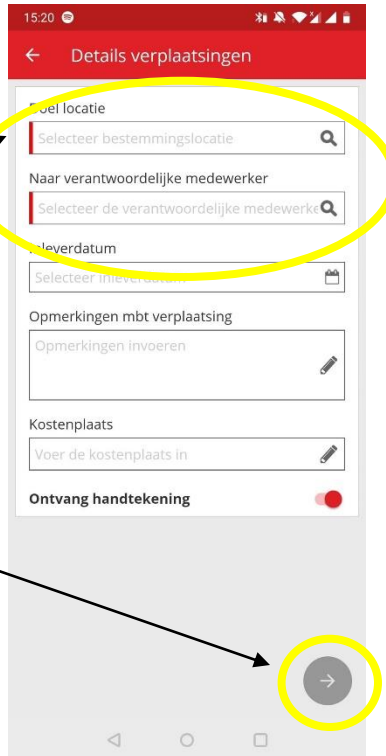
15:20

Details verplaatsingen

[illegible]el locatie

Selecteer bestemmingslocatie

Naar verantwoordelijke medewerker

Selecteer de verantwoordelijke medewerke

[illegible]leverdatum

Selecteer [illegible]

Opmerkingen mbt verplaatsing

Opmerkingen invoeren

Kostenplaats

Voer de kostenplaats in

Ontvang handtekening